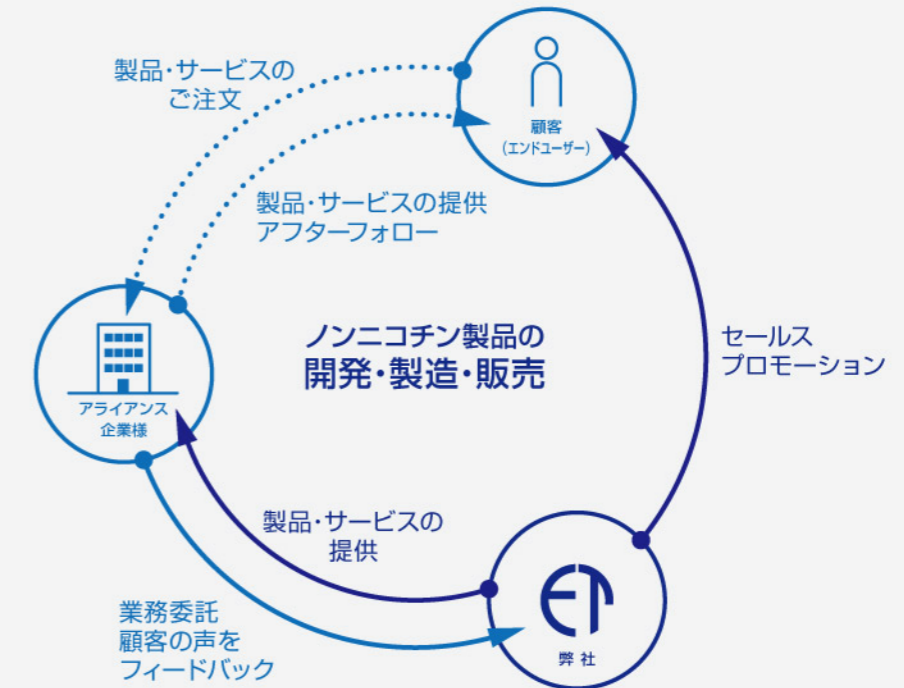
製品・サービスの
ご注文

顧客
（エンドユーザー）

製品・サービスの提供
アフターフォロー

ノンニコチン製品の
開発・製造・販売

セールス
プロモーション

アライアンス
企業様

製品・サービスの
提供

業務委託
顧客の声を
フィードバック

ET

弊社